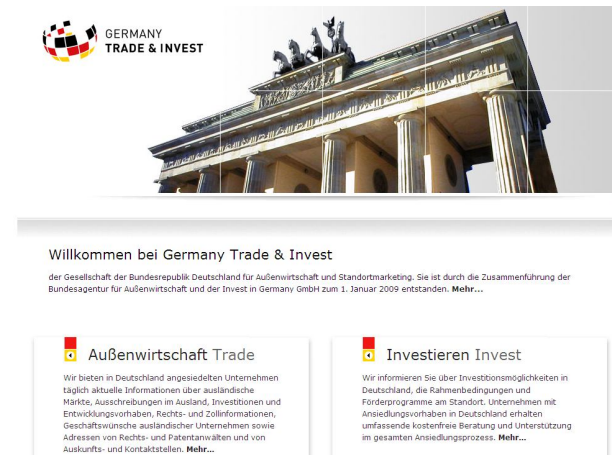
GERMANY
TRADE & INVEST

Willkommen bei Germany Trade & Invest

der Gesellschaft der Bundesrepublik Deutschland für Außenwirtschaft und Standortmarketing. Sie ist durch die Zusammenführung der Bundesagentur für Außenwirtschaft und der Invest in Germany GmbH zum 1. Januar 2009 entstanden. Mehr...

Außenwirtschaft Trade

Wir bieten in Deutschland angesiedelten Unternehmen täglich aktuelle Informationen über ausländische Märkte, Ausschreibungen im Ausland, Investitionen und Entwicklungsvorhaben, Rechts- und Zollinformationen, Geschäftswünsche ausländischer Unternehmen sowie Adressen von Rechts- und Patentanwälten und von Auskunfts- und Kontaktstellen. Mehr...

Investieren Invest

Wir informieren Sie über Investitionsmöglichkeiten in Deutschland, die Rahmenbedingungen und Förderprogramme am Standort. Unternehmen mit Ansiedlungsvorhaben in Deutschland erhalten umfassende kostenfreie Beratung und Unterstützung im gesamten Ansiedlungsprozess. Mehr...